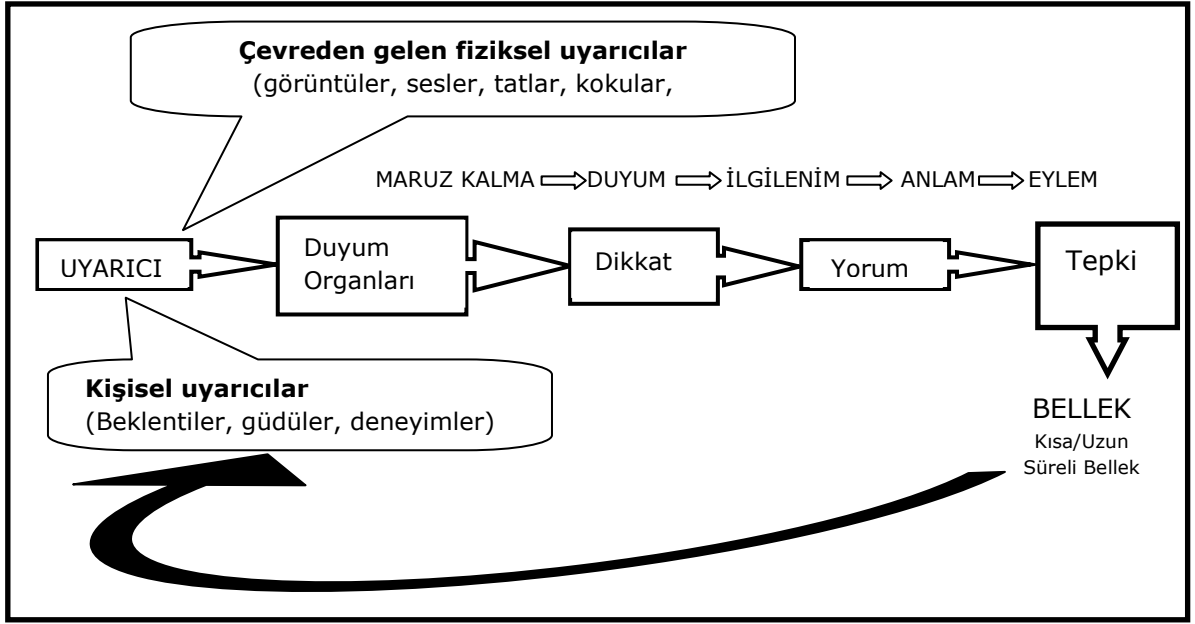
**Çevreden gelen fiziksel uyarıcılar**
(görüntüler, sesler, tatlar, kokular,

MARUZ KALMA ⟹ DUYUM ⟹ İLGİLENİM ⟹ ANLAM ⟹ EYLEM

UYARICI

Duyum Organları

Dikkat

Yorum

Tepki

**Kişisel uyarıcılar**
(Beklentiler, güdüler, deneyimler)

BELLEK
Kısa/Uzun Süreli Bellek